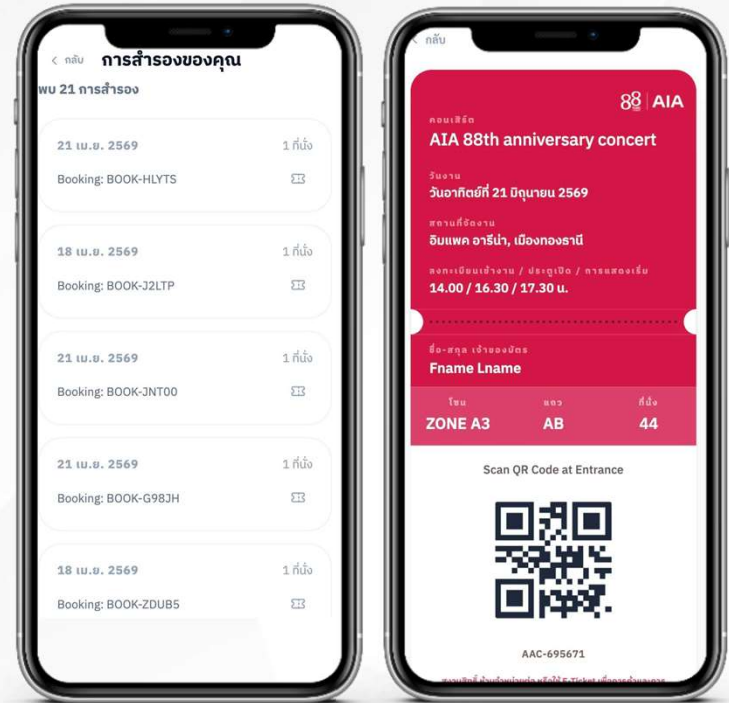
< กลับ การสำรองของคุณ

พบ 21 การสำรอง

21 เม.ย. 2569
1 ที่นั่ง
Booking: BOOK-HLYTS

18 เม.ย. 2569
1 ที่นั่ง
Booking: BOOK-J2LTP

21 เม.ย. 2569
1 ที่นั่ง
Booking: BOOK-JNT00

21 เม.ย. 2569
1 ที่นั่ง
Booking: BOOK-G98JH

18 เม.ย. 2569
1 ที่นั่ง
Booking: BOOK-ZDUB5

< กลับ

88 | AIA

คอนเสิร์ต
AIA 88th anniversary concert

วันงาน
วันอาทิตย์ที่ 21 มิถุนายน 2569

สถานที่จัดงาน
อิมแพค อารีน่า, เมืองทองธานี

ลงทะเบียนเข้างาน / ประตูเปิด / การแสดงเริ่ม
14.00 / 16.30 / 17.30 น.

ชื่อ-สกุล เจ้าของบัตร
Fname Lname

| โซน | แถว | ที่นั่ง |
|---|---|---|
| ZONE A3 | AB | 44 |

Scan QR Code at Entrance

AAC-695671

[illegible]